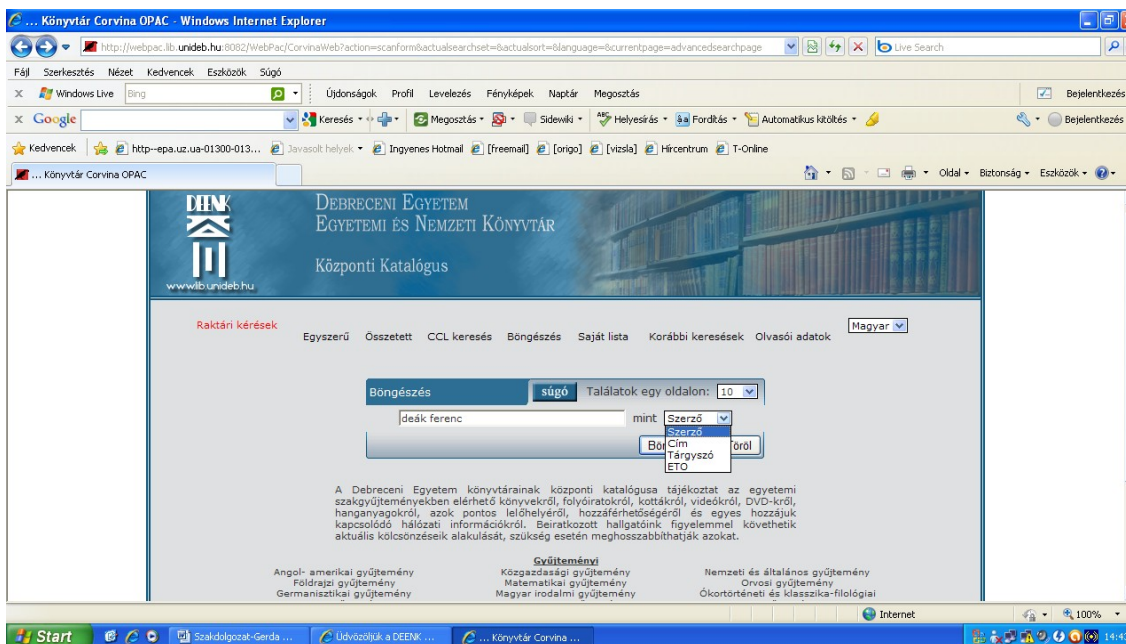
... Könyvtár Corvina OPAC - Windows Internet Explorer

http://webpac.lib.unideb.hu:8082/WebPac/CorvinaWeb?action=scanform&actualsearchset=&actualsort=&language=&currentpage=advancedsearchpage

Live Search

Fájl Szerkesztés Nézet Kedvencek Eszközök Súgó

Windows Live Bing Újdonságok Profil Levelezés Fényképek Naptár Megosztás Bejelentkezés

Google Keresés Megosztás Sidewiki Helyesírás Fordítás Automatikus kitöltés Bejelentkezés

Kedvencek http--epa.uz.ua-01300-013... Javasolt helyek Ingyenes Hotmail [freemail] [origo] [vizsla] Hírcentrum T-Online

... Könyvtár Corvina OPAC

Oldal Biztonság Eszközök

DEENK

www.lib.unideb.hu

Debreceni Egyetem
Egyetemi és Nemzeti Könyvtár

Központi Katalógus

Raktári kérések

Egyszerű Összetett CCL keresés Böngészés Saját lista Korábbi keresések Olvasói adatok

Magyar

Böngészés súgó Találatok egy oldalon: 10

deák ferenc mint Szerző

Szerző
Cím
Tárgyszó
ETO

Bön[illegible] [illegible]töröl

A Debreceni Egyetem könyvtárainak központi katalógusa tájékoztat az egyetemi szakgyűjteményekben elérhető könyvekről, folyóiratokról, kottákról, videókról, DVD-kről, hanganyagokról, azok pontos lelőhelyéről, hozzáférhetőségéről és egyes hozzájuk kapcsolódó hálózati információkról. Beiratkozott hallgatóink figyelemmel követhetik aktuális kölcsönzéseik alakulását, szükség esetén meghosszabbíthatják azokat.

Gyűjteményi

Angol- amerikai gyűjtemény
Földrajzi gyűjtemény
Germanisztikai gyűjtemény

Közgazdasági gyűjtemény
Matematikai gyűjtemény
Magyar irodalmi gyűjtemény

Nemzeti és általános gyűjtemény
Orvosi gyűjtemény
Ókortörténeti és klasszika-filológiai

Internet 100%

Start Szakdolgozat-Gerda ... Üdvözöljük a DEENK ... ... Könyvtár Corvina ... 14:4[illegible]